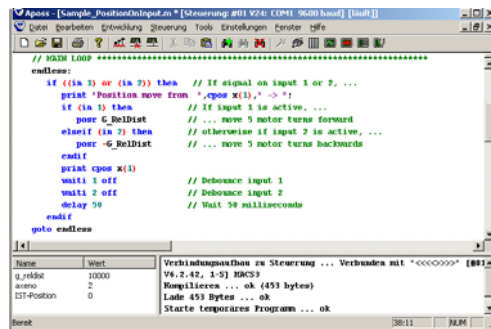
Aposs - [Sample_PositionOnInput.m * [Steuerung: #01 V24: COM1 9600 baud] [läuft]]

Datei Bearbeiten Entwicklung Steuerung Tools Einstellungen Fenster Hilfe

// MAIN LOOP ************************************************************

endless:

if ((in 1) or (in 2)) then // If signal on input 1 or 2, ...

print "Position move from ",cpos x(1)," -> ";

if (in 1) then // If input 1 is active, ...

posr G_RelDist // ... move 5 motor turns forward

elseif (in 2) then // otherweise if input 2 is active, ...

posr -G_RelDist // ... move 5 motor turns backwards

endif

print cpos x(1)

waiti 1 off // Debounce input 1

waiti 2 off // Debounce input 2

delay 50 // Wait 50 milliseconds

endif

goto endless

| Name | Wert |
|---|---|
| g_reldist | 10000 |
| axeno | 2 |
| IST-Position | 0 |

Verbindungsaufbau zu Steuerung ... Verbunden mit "<<<<>>>>" [#01]

V4.2.42, 1-S] MMCS3

Kompilieren ... ok (453 bytes)

Lade 453 Bytes ... ok

Starte temporares Programm ... ok

Bereit 38:11 NUM